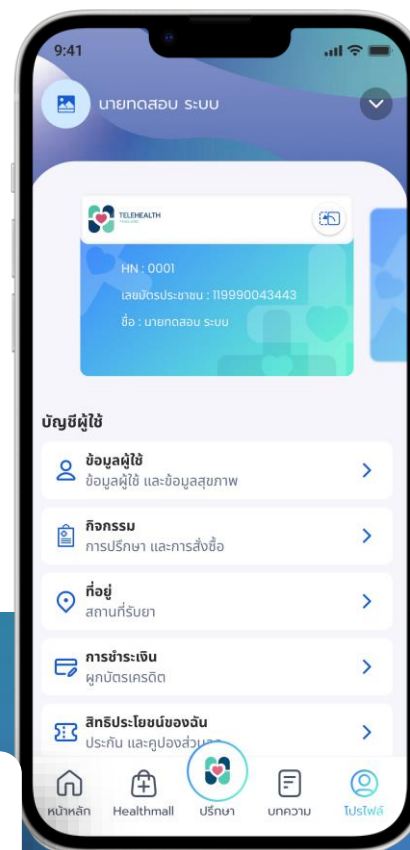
9:41

นายทดสอบ ระบบ

TELEHEALTH THAILAND

HN : 0001

เลขบัตรประชาชน : 119990043443

ชื่อ : นายทดสอบ ระบบ

บัญชีผู้ใช้

ข้อมูลผู้ใช้
ข้อมูลผู้ใช้ และข้อมูลสุขภาพ

กิจกรรม
การปรึกษา และการสั่งซื้อ

ที่อยู่
สถานที่รับยา

การชำระเงิน
ผูกบัตรเครดิต

สิทธิประโยชน์ของฉัน
ประกัน และคูปองส่วน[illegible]

หน้าหลัก
Healthmall
ปรึกษา
บทความ
โปรไฟล์